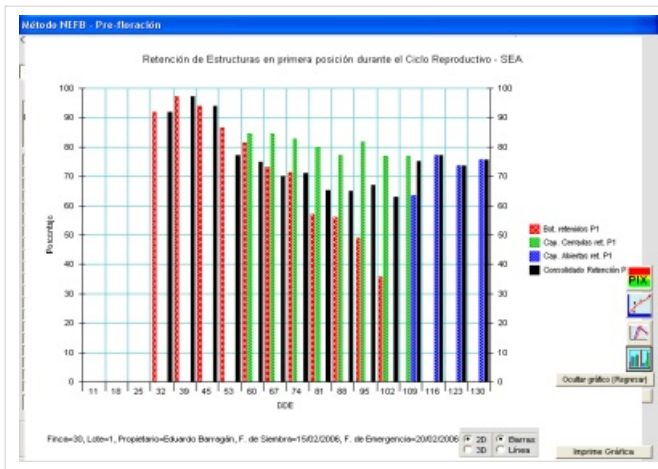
Método NEFB - Pre-floración

Retención de Estructuras en primera posición durante el Ciclo Reproductivo - SEA

100
90
80
70
60
50
40
30
20
10
0

Porcentaje

11 18 25 32 39 45 53 60 67 74 81 88 95 102 109 116 123 130

DDE

Bot. retenidos P1
Cap. Cerrados ret. P1
Cap. Abiertos ret. P1
Consolidado Retención P

PIX

Ocultar gráfico (Regresar)

Finca=30, Lote=1, Propietario=Eduardo Barragán, F. de Siembra=15/02/2006, F. de Emergencia=20/02/2006

2D
3D
Barras
Línea

Imprime Gráfica